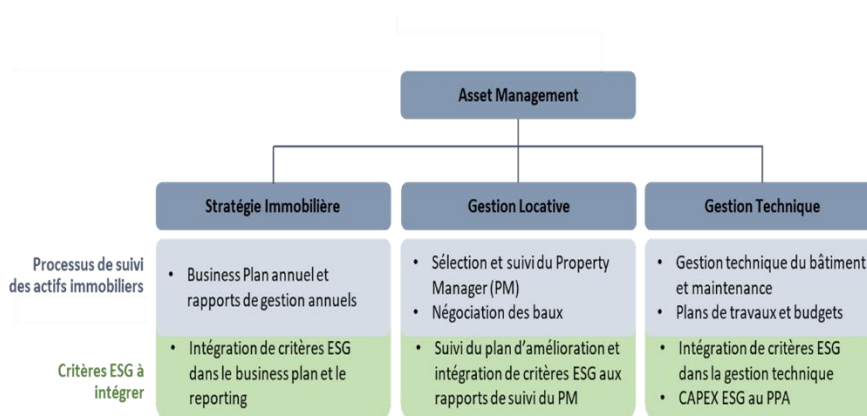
Asset Management

Stratégie Immobilière

Gestion Locative

Gestion Technique

Processus de suivi des actifs immobiliers

• Business Plan annuel et rapports de gestion annuels

• Sélection et suivi du Property Manager (PM)
• Négociation des baux

• Gestion technique du bâtiment et maintenance
• Plans de travaux et budgets

Critères ESG à intégrer

• Intégration de critères ESG dans le business plan et le reporting

• Suivi du plan d'amélioration et intégration de critères ESG aux rapports de suivi du PM

• Intégration de critères ESG dans la gestion technique
• CAPEX ESG au PPA